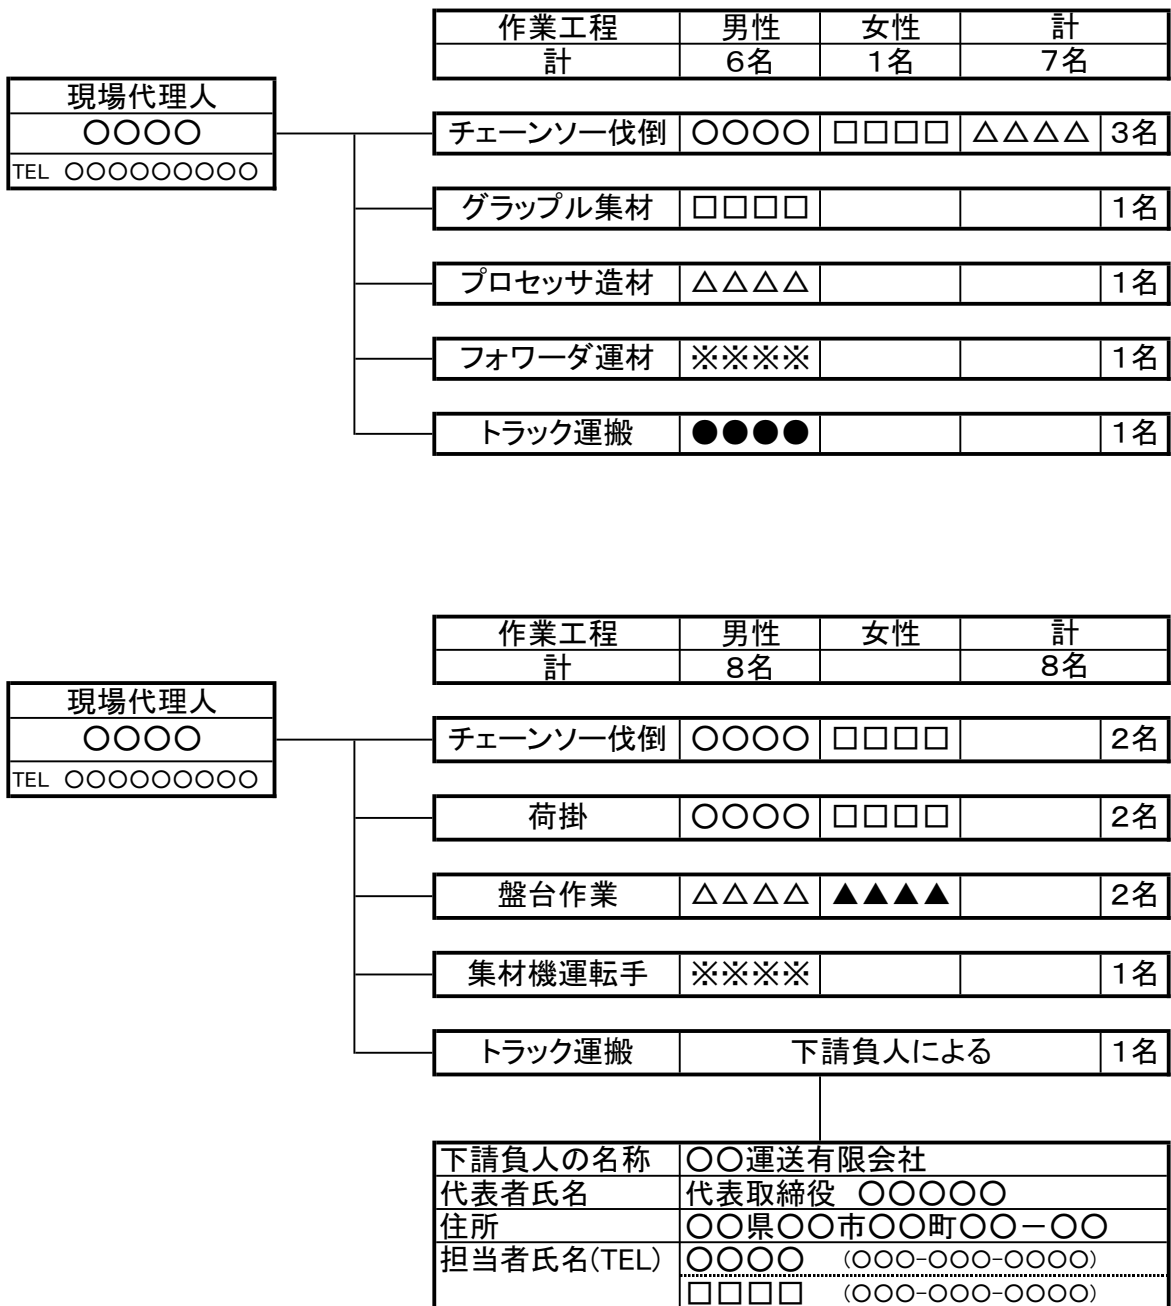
| 作業工程 | 男性 | 女性 | 計 |
|---|---|---|---|
| 計 | 6名 | 1名 | 7名 |

現場代理人
○○○○
TEL ○○○○○○○○○

| チェーンソー伐倒 | ○○○○ | □□□□ | △△△△ | 3名 |
|---|---|---|---|---|
| グラップル集材 | □□□□ | | | 1名 |
| プロセッサ造材 | △△△△ | | | 1名 |
| フォワーダ運材 | ※※※※ | | | 1名 |
| トラック運搬 | ●●●● | | | 1名 |

| 作業工程 | 男性 | 女性 | 計 |
|---|---|---|---|
| 計 | 8名 | | 8名 |

現場代理人
○○○○
TEL ○○○○○○○○○

| チェーンソー伐倒 | ○○○○ | □□□□ | | 2名 |
|---|---|---|---|---|
| 荷掛 | ○○○○ | □□□□ | | 2名 |
| 盤台作業 | △△△△ | ▲▲▲▲ | | 2名 |
| 集材機運転手 | ※※※※ | | | 1名 |
| トラック運搬 | 下請負人による | | | 1名 |

| 下請負人の名称 | ○○運送有限会社 |
|---|---|
| 代表者氏名 | 代表取締役 ○○○○○ |
| 住所 | ○○県○○市○○町○○－○○ |
| 担当者氏名(TEL) | ○○○○ (○○○-○○○-○○○○) |
| | □□□□ (○○○-○○○-○○○○) |